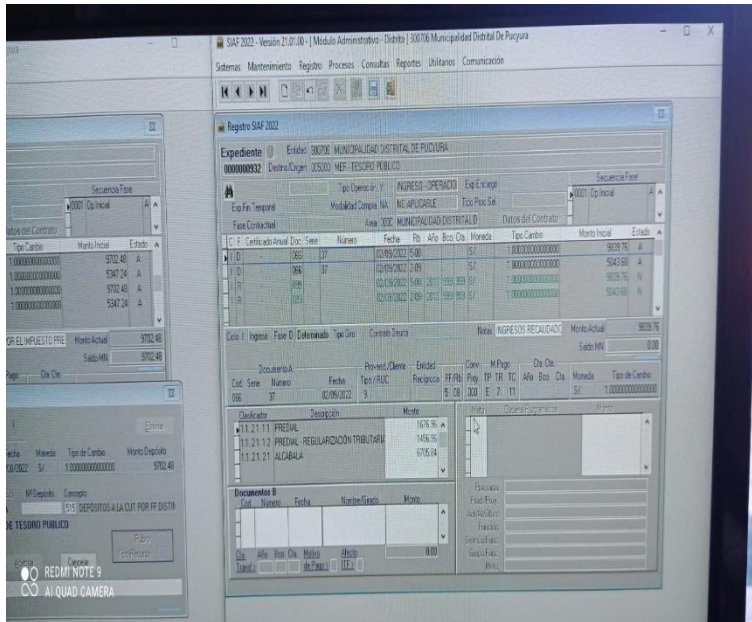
SIAF 2022 - Versión 21.01.00 - | Módulo Administrativo - Distrito | 300706 Municipalidad Distrital De Pucyura

Sistemas Mantenimiento Registro Procesos Consultas Reportes Utilitarios Comunicación

Registro SIAF 2022

Expediente 0000000932 Entidad 300706 MUNICIPALIDAD DISTRITAL DE PUCYURA
Destino/Origen 005000 MEF - TESORO PUBLICO

Tipo Operación Y INGRESO - OPERACIO Exp.Encargo
Exp.Fin.Temporal Modalidad Compra NA NO APLICABLE Tipo Proc.Sel.
Fase Contractual Área 300706 MUNICIPALIDAD DISTRITAL D Datos del Contrato

Secuencia Fase
0001 Op.Inicial

| C | F | Certificado Anual | Doc. | Serie | Número | Fecha | Rb | Año | Bco | Cta | Moneda | Tipo Cambio | Monto Inicial | Estado |
|---|---|---|---|---|---|---|---|---|---|---|---|---|---|---|
| I | D | | 066 | 37 | | 02/09/2022 | 5 | 08 | | | S/ | 1.000000000000000 | 9839.76 | A |
| I | D | | 066 | 37 | | 02/09/2022 | 2 | 09 | | | S/ | 1.000000000000000 | 5043.69 | A |
| I | R | | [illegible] | | | 02/09/2022 | 5 | 08 | 2022 | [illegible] | S/ | 1.000000000000000 | 9839.76 | A |
| I | R | | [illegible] | | | 02/09/2022 | 2 | 09 | 2022 | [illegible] | S/ | 1.000000000000000 | 5043.69 | A |

Ciclo I: Ingreso Fase D: Determinado Tipo Giro Contrato Directo Notas INGRESOS RECAUDADOS Monto Actual 9839.76
Saldo MN 0.00

Documento A: Cod. 066 Serie 37 Número Fecha 02/09/2022 Proveed./Cliente Tipo / RUC 9 Entidad Recíproca FF/Rb 5 08 Conv. Prog. 008 M.Pago TP TR E 7 TC 11 Cta. Cte. Año Bco Cta Moneda S/ Tipo de Cambio 1.000000000000000

| Clasificador | Descripción | Monto |
|---|---|---|
| 1.1.21.1.1 | PREDIAL | 1676.96 |
| 1.1.21.1.2 | PREDIAL - REGULARIZACIÓN TRIBUTARIA | 1456.96 |
| 1.1.21.2.1 | ALCABALA | 6705.84 |

Meta Cadena Programática Monto

Documentos B
Cod. Número Fecha Nombre/Girado Monto
0.00
Cta. Transf. Año Bco Cta Motivo de Pago Afecto ITF

Finalidad
Func/Prog
Act/Al/Obra
Función
División Func.
Grupo Func.
Meta

Secuencia Fase
0001 Op.Inicial
Datos del Contrato

| Tipo Cambio | Monto Inicial | Estado |
|---|---|---|
| 1.000000000000000 | 9702.48 | A |
| 1.000000000000000 | 5347.24 | A |
| 1.000000000000000 | 9702.48 | A |
| 1.000000000000000 | 5347.24 | A |

OR EL IMPUESTO PRE Monto Actual 9702.48
Saldo MN 9702.48
Pago Cta. Cte.

Eliminar
Fecha Moneda Tipo de Cambio Monto Depósito
08/2022 S/ 1.000000000000000 9702.48
N° Depósito Concepto
515 DEPOSITOS A LA CUT POR FF DISTR
DE TESORO PUBLICO
Cerrar
Retiro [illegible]

REDMI NOTE 9
AI QUAD CAMERA